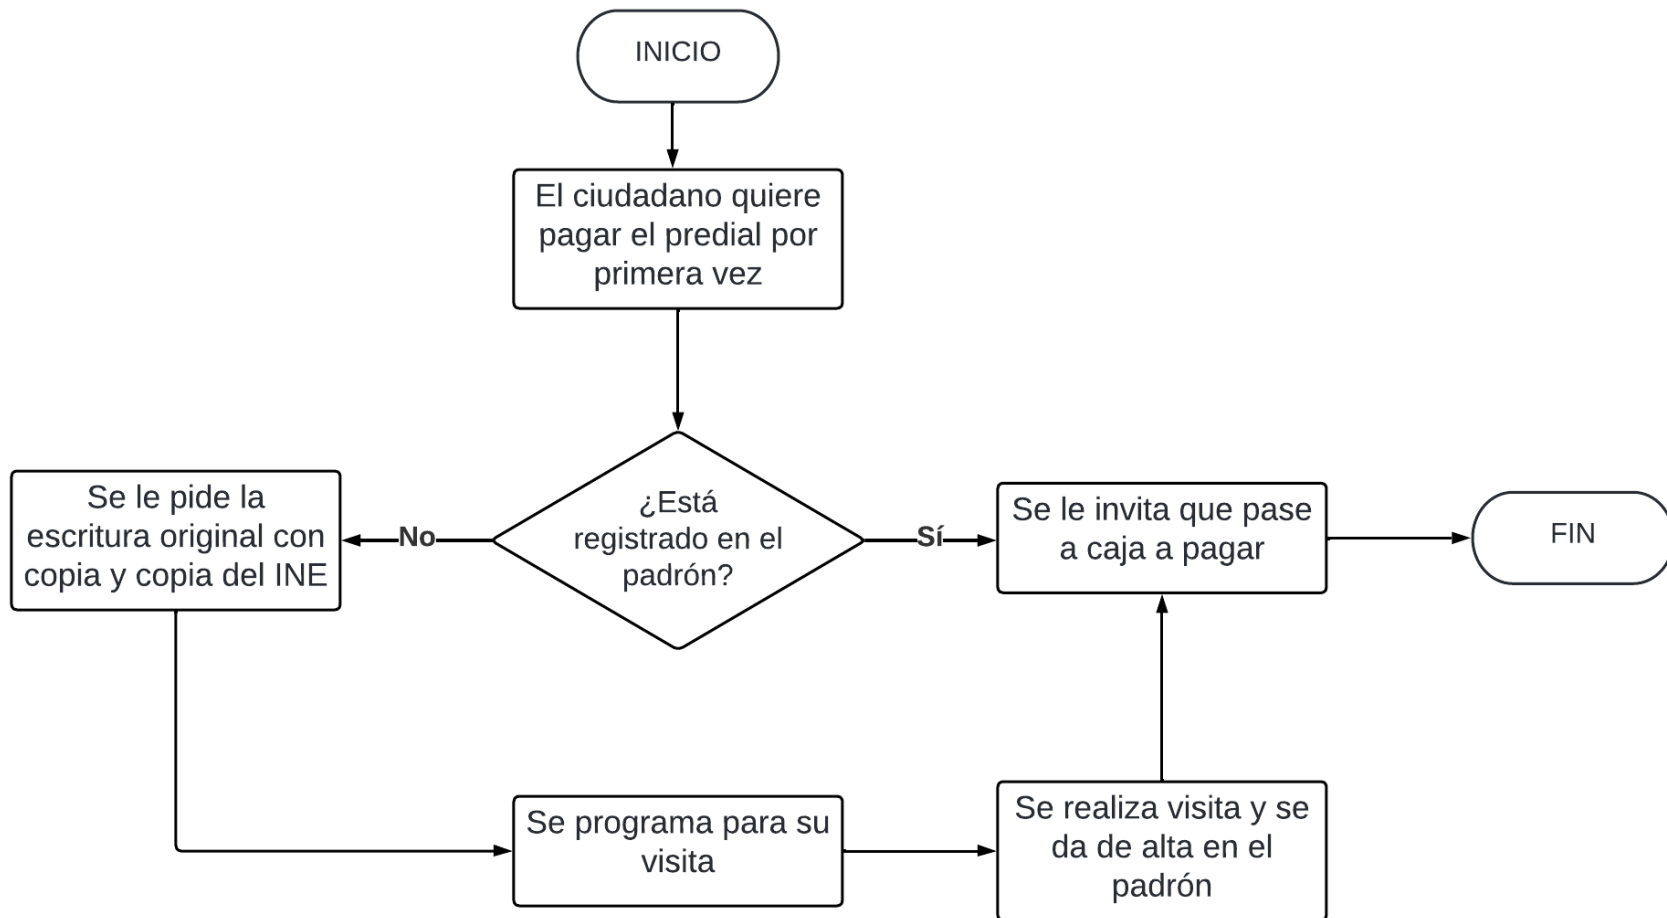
INICIO

El ciudadano quiere pagar el predial por primera vez

¿Está registrado en el padrón?

No

Se le pide la escritura original con copia y copia del INE

Sí

Se le invita que pase a caja a pagar

FIN

Se programa para su visita

Se realiza visita y se da de alta en el padrón